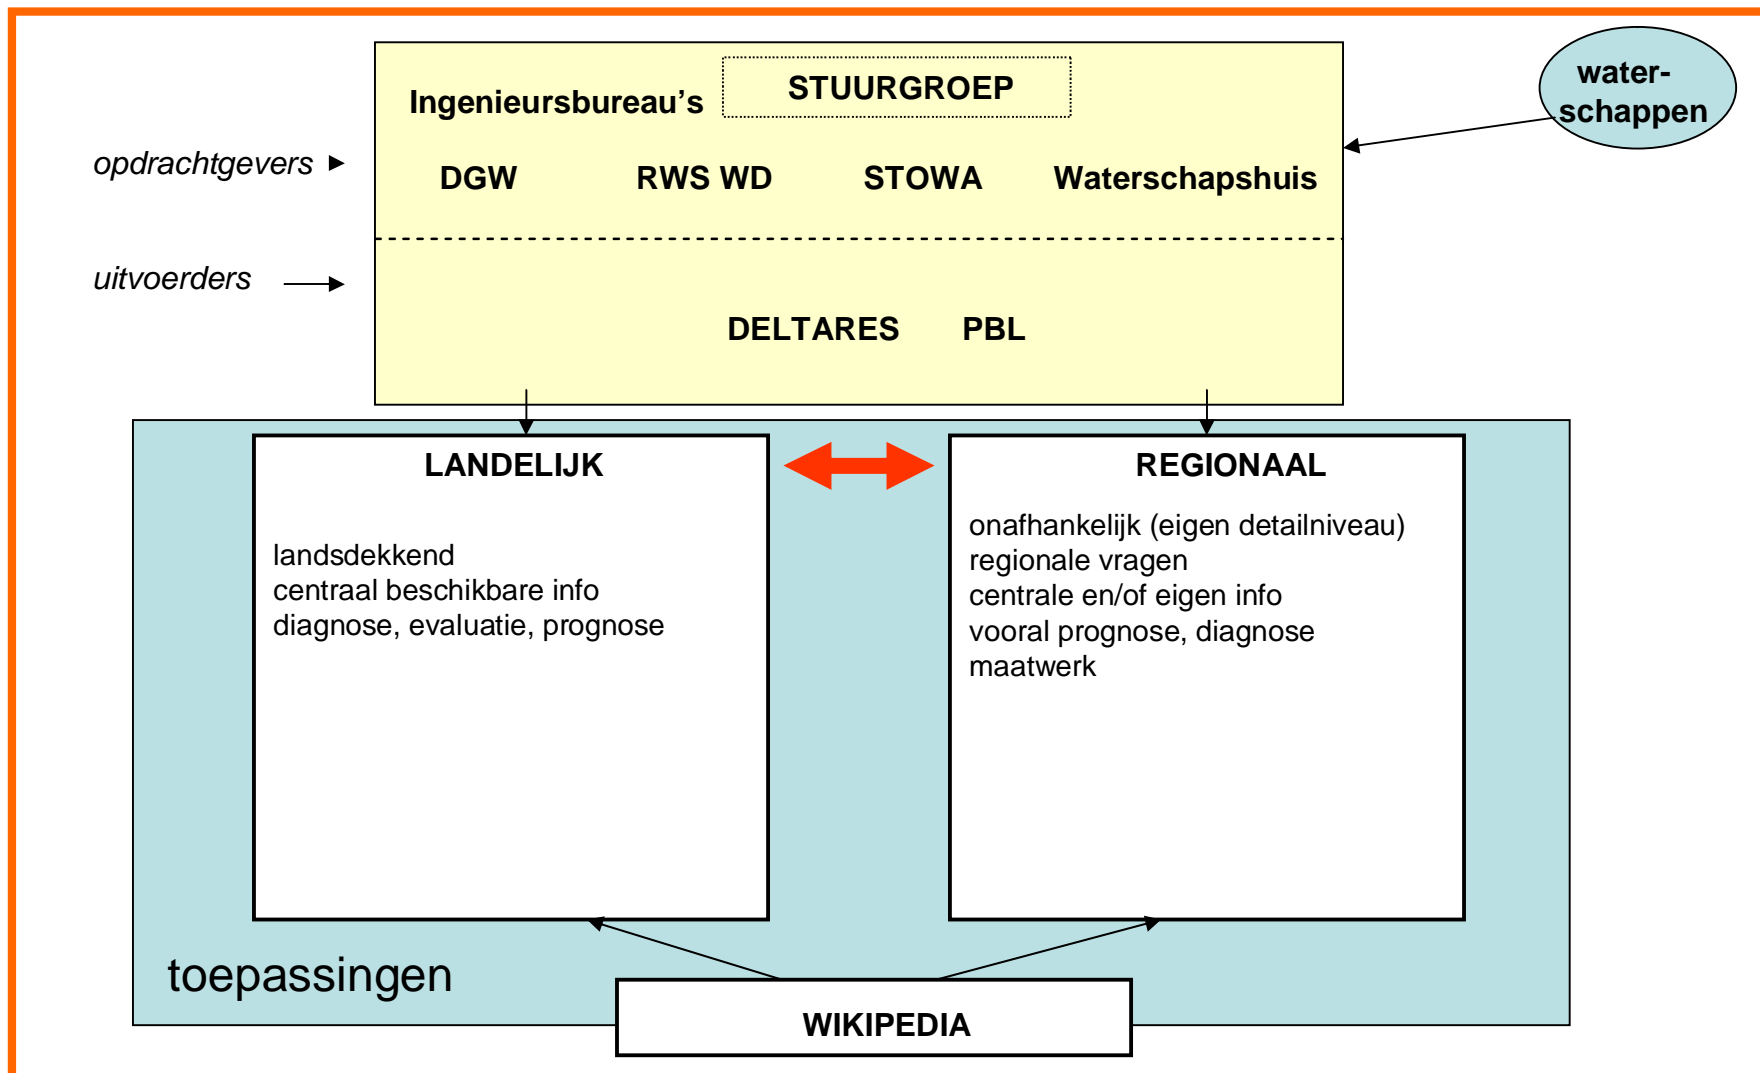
Ingenieursbureau's

STUURGROEP

water-schappen

opdrachtgevers

DGW

RWS WD

STOWA

Waterschapshuis

uitvoerders

DELTARES

PBL

LANDELIJK

landsdekkend
centraal beschikbare info
diagnose, evaluatie, prognose

REGIONAAL

onafhankelijk (eigen detailniveau)
regionale vragen
centrale en/of eigen info
vooral prognose, diagnose
maatwerk

toepassingen

WIKIPEDIA